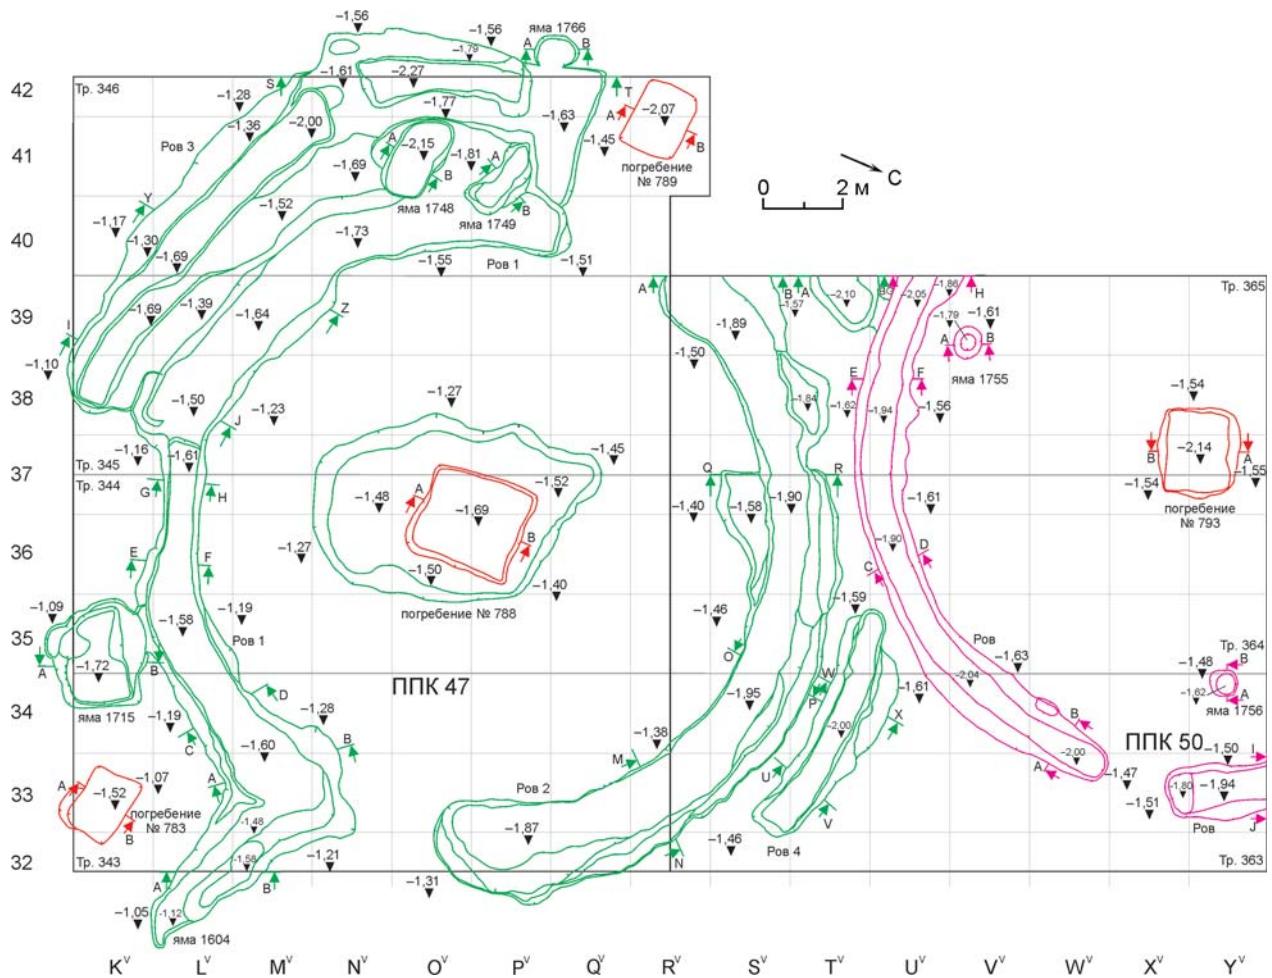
–1,56
–1,56
яма 1766
–1,79
A
B
–1,61
–2,27
42
Тр. 346
–1,28
S
T
A
–2,07
–1,77
–1,63
–2,00
–1,36
A
Ров 3
41
–2,15
–1,45
B
–1,81
A
погребение № 789
–1,69
B
0
2 м
С
B
–1,52
яма 1748
Y
–1,17
яма 1749
–1,73
40
–1,30
–1,69
–1,55
Ров 1
–1,51
A
B
A
–2,10
BC
–2,05
–1,86
H
Тр. 365
–1,69
–1,39
–1,57
39
–1,64
Z
–1,89
–1,79
–1,61
I
A
B
–1,10
–1,50
яма 1755
E
F
–1,27
–1,54
38
–1,50
–1,23
–1,84
–1,62
–1,94
–1,56
J
–1,45
–1,16
B
–2,14
A
37
Тр. 345
–1,61
Q
R
–1,55
Тр. 344
A
–1,52
–1,54
G
H
–1,48
–1,40
–1,58
–1,90
–1,61
–1,69
погребение № 793
B
36
–1,90
D
E
F
–1,27
C
–1,50
–1,40
–1,09
–1,46
–1,59
–1,19
погребение № 788
35
–1,58
Ров 1
Ров
Тр. 364
B
A
O
–1,63
–1,72
B
–1,48
ППК 47
W
–2,04
–1,62
A
34
D
–1,61
яма 1715
P
–1,95
–1,28
X
B
–1,19
–2,00
яма 1756
B
–1,38
ППК 50
–1,50
I
C
M
–1,60
–2,00
–1,47
33
–1,07
U
A
A
–1,52
Ров 2
–1,80
–1,94
A
–1,51
погребение № 783
–1,48
V
–1,87
B
J
Ров
–1,46
Ров 4
–1,56
32
–1,21
N
Тр. 343
Тр. 363
B
A
–1,31
–1,05
–1,12
яма 1604
K$^{v}$
L$^{v}$
M$^{v}$
N$^{v}$
O$^{v}$
P$^{v}$
Q$^{v}$
R$^{v}$
S$^{v}$
T$^{v}$
U$^{v}$
V$^{v}$
W$^{v}$
X$^{v}$
Y$^{v}$